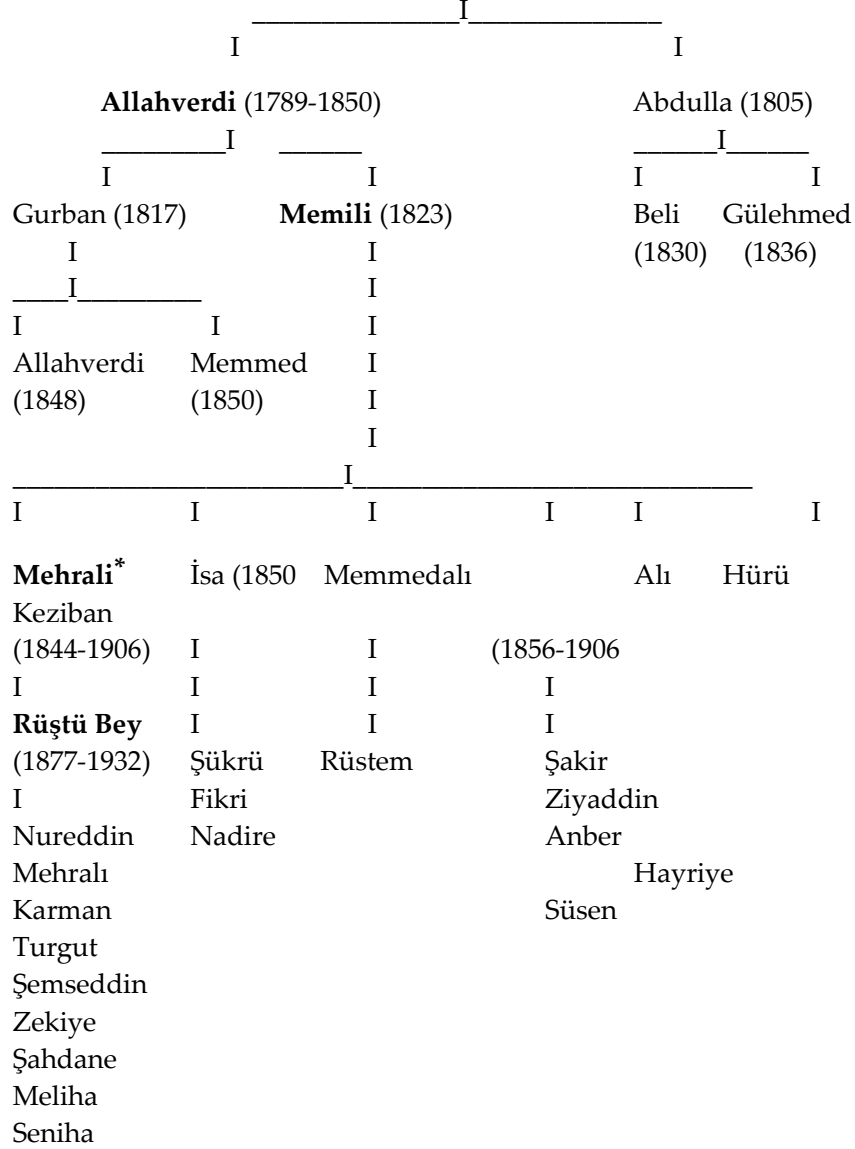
_______________I______________
I I

**Allahverdi** (1789-1850) Abdulla (1805)
_________I ______ ______I______
I I I I
Gurban (1817) **Memili** (1823) Beli Gülehmed
I I (1830) (1836)
____I_________ I
I I I
Allahverdi Memmed I
(1848) (1850) I
I
_________________________I_____________________________
I I I I I I

**Mehrali*** İsa (1850 Memmedalı Alı Hürü
Keziban
(1844-1906) I I (1856-1906
I I I I
**Rüştü Bey** I I I
(1877-1932) Şükrü Rüstem Şakir
I Fikri Ziyaddin
Nureddin Nadire Anber
Mehralı Hayriye
Karman Süsen
Turgut
Şemseddin
Zekiye
Şahdane
Meliha
Seniha